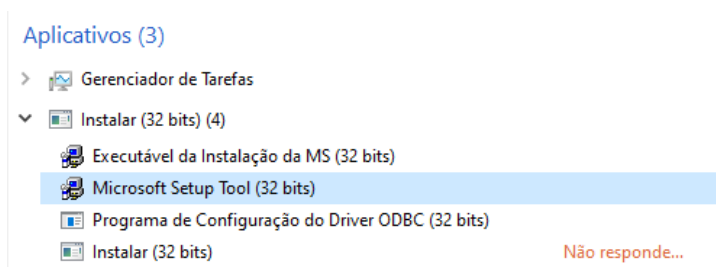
Aplicativos (3)

Gerenciador de Tarefas

Instalar (32 bits) (4)

Executável da Instalação da MS (32 bits)

Microsoft Setup Tool (32 bits)

Programa de Configuração do Driver ODBC (32 bits)

Instalar (32 bits)

Não responde...